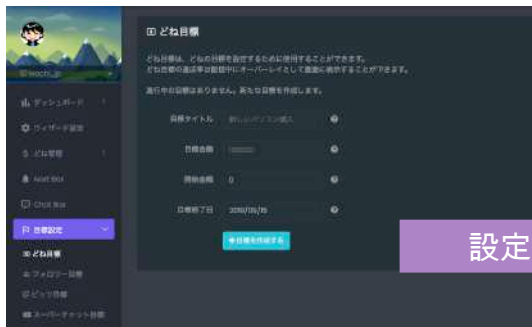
@ teochi_jp

ダッシュボード

ウィジェット設定

どね管理

Alert Box

Chat Box

目標設定

どね目標

フォロワー目標

ビッツ目標

スーパーチャット目標

どね目標

どね目標は、どねの目標を設定するために使用することができます。
どね目標の進捗率は配信中にオーバーレイとして画面に表示することができます。

進行中の目標はありません。新たな目標を作成します。

目標タイトル 新しいパソコン購入

目標金額 100000

開始金額 0

目標終了日 2018/05/16

目標を作成する

設定